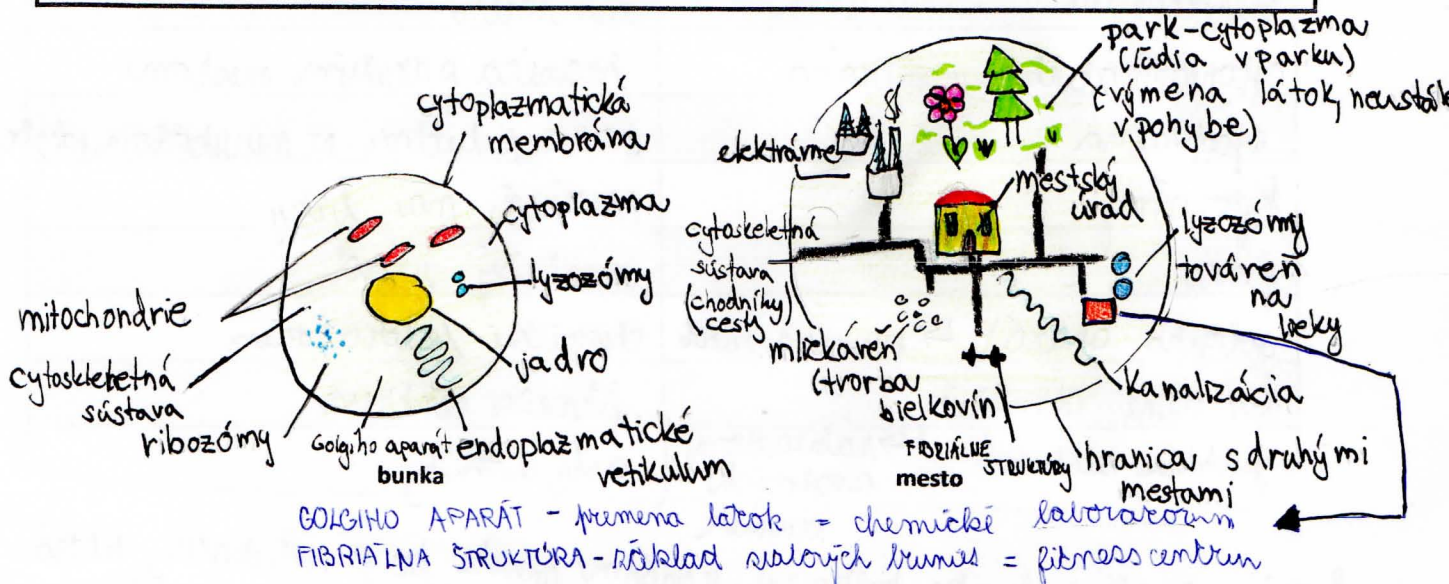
cytoplazmatická membrána
cytoplazma
lyzozómy
mitochondrie
jadro
cytoskeletná sústava
ribozómy
Golgiho aparát
endoplazmatické retikulum
bunka

park-cytoplazma (ľudia v parku) (výmena látok neustále v pohybe)
elektráme
mestský úrad
cytoskeletná sústava (chodníky) cesty
lyzozómy
továreň na lieky
mliekáreň (tvorba bielkovín)
kanalizácia
FIBRIÁLNE ŠTRUKTÚRY
hranica s druhými mestami
mesto

GOLGIHO APARÁT - premena látok = chemické laboratórium
FIBRIÁLNA ŠTRUKTÚRA - základ svalových buniek = fitness centrum